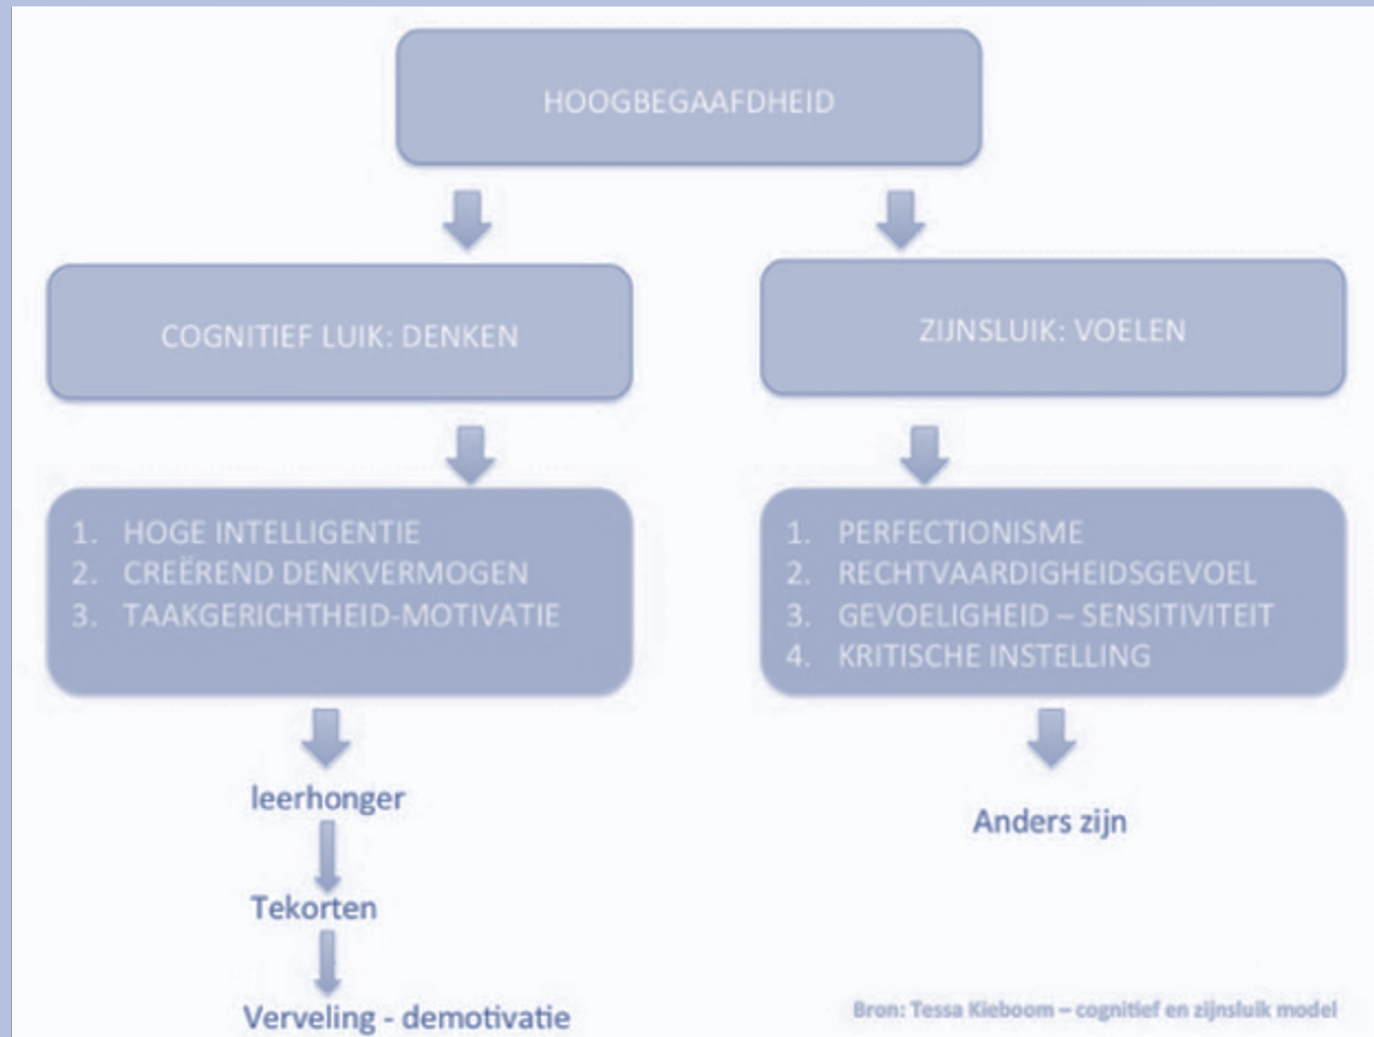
HOOGBEGAAFDHEID

COGNITIEF LUIK: DENKEN

ZIJNSLUIK: VOELEN

1. HOGE INTELLIGENTIE
2. CREËREND DENKVERMOGEN
3. TAAKGERICHTHEID-MOTIVATIE

1. PERFECTIONISME
2. RECHTVAARDIGHEIDSGEVOEL
3. GEVOELIGHEID – SENSITIVITEIT
4. KRITISCHE INSTELLING

leerhonger

Tekorten

Verveling - demotivatie

Anders zijn

Bron: Tessa Kieboom – cognitief en zijnsluik model